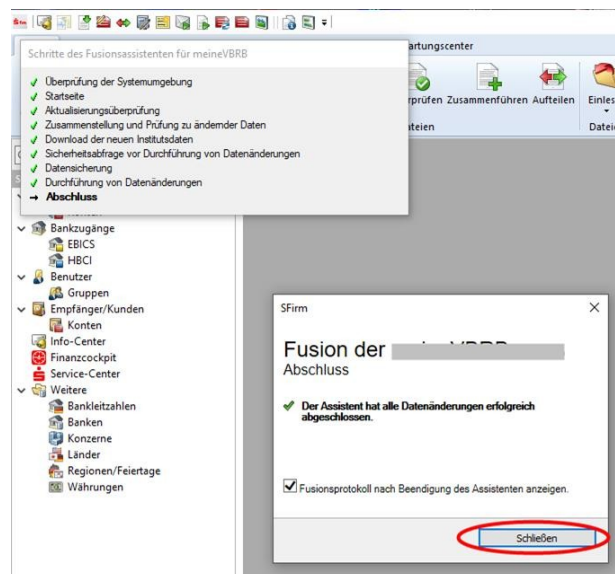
Schritte des Fusionsassistenten für meineVBRB

✓ Überprüfung der Systemumgebung
✓ Startseite
✓ Aktualisierungsüberprüfung
✓ Zusammenstellung und Prüfung zu ändernder Daten
✓ Download der neuen Institutsdaten
✓ Sicherheitsabfrage vor Durchführung von Datenänderungen
✓ Datensicherung
✓ Durchführung von Datenänderungen
→ **Abschluss**

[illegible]artungscenter

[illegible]rprüfen Zusammenführen Aufteilen Einles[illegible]
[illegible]ateien Datei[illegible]

Bankzugänge
EBICS
HBCI
Benutzer
Gruppen
Empfänger/Kunden
Konten
Info-Center
Finanzcockpit
Service-Center
Weitere
Bankleitzahlen
Banken
Konzerne
Länder
Regionen/Feiertage
Währungen

SFirm ×

Fusion der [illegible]
Abschluss

✓ Der Assistent hat alle Datenänderungen erfolgreich abgeschlossen.

☑ Fusionsprotokoll nach Beendigung des Assistenten anzeigen.

Schließen